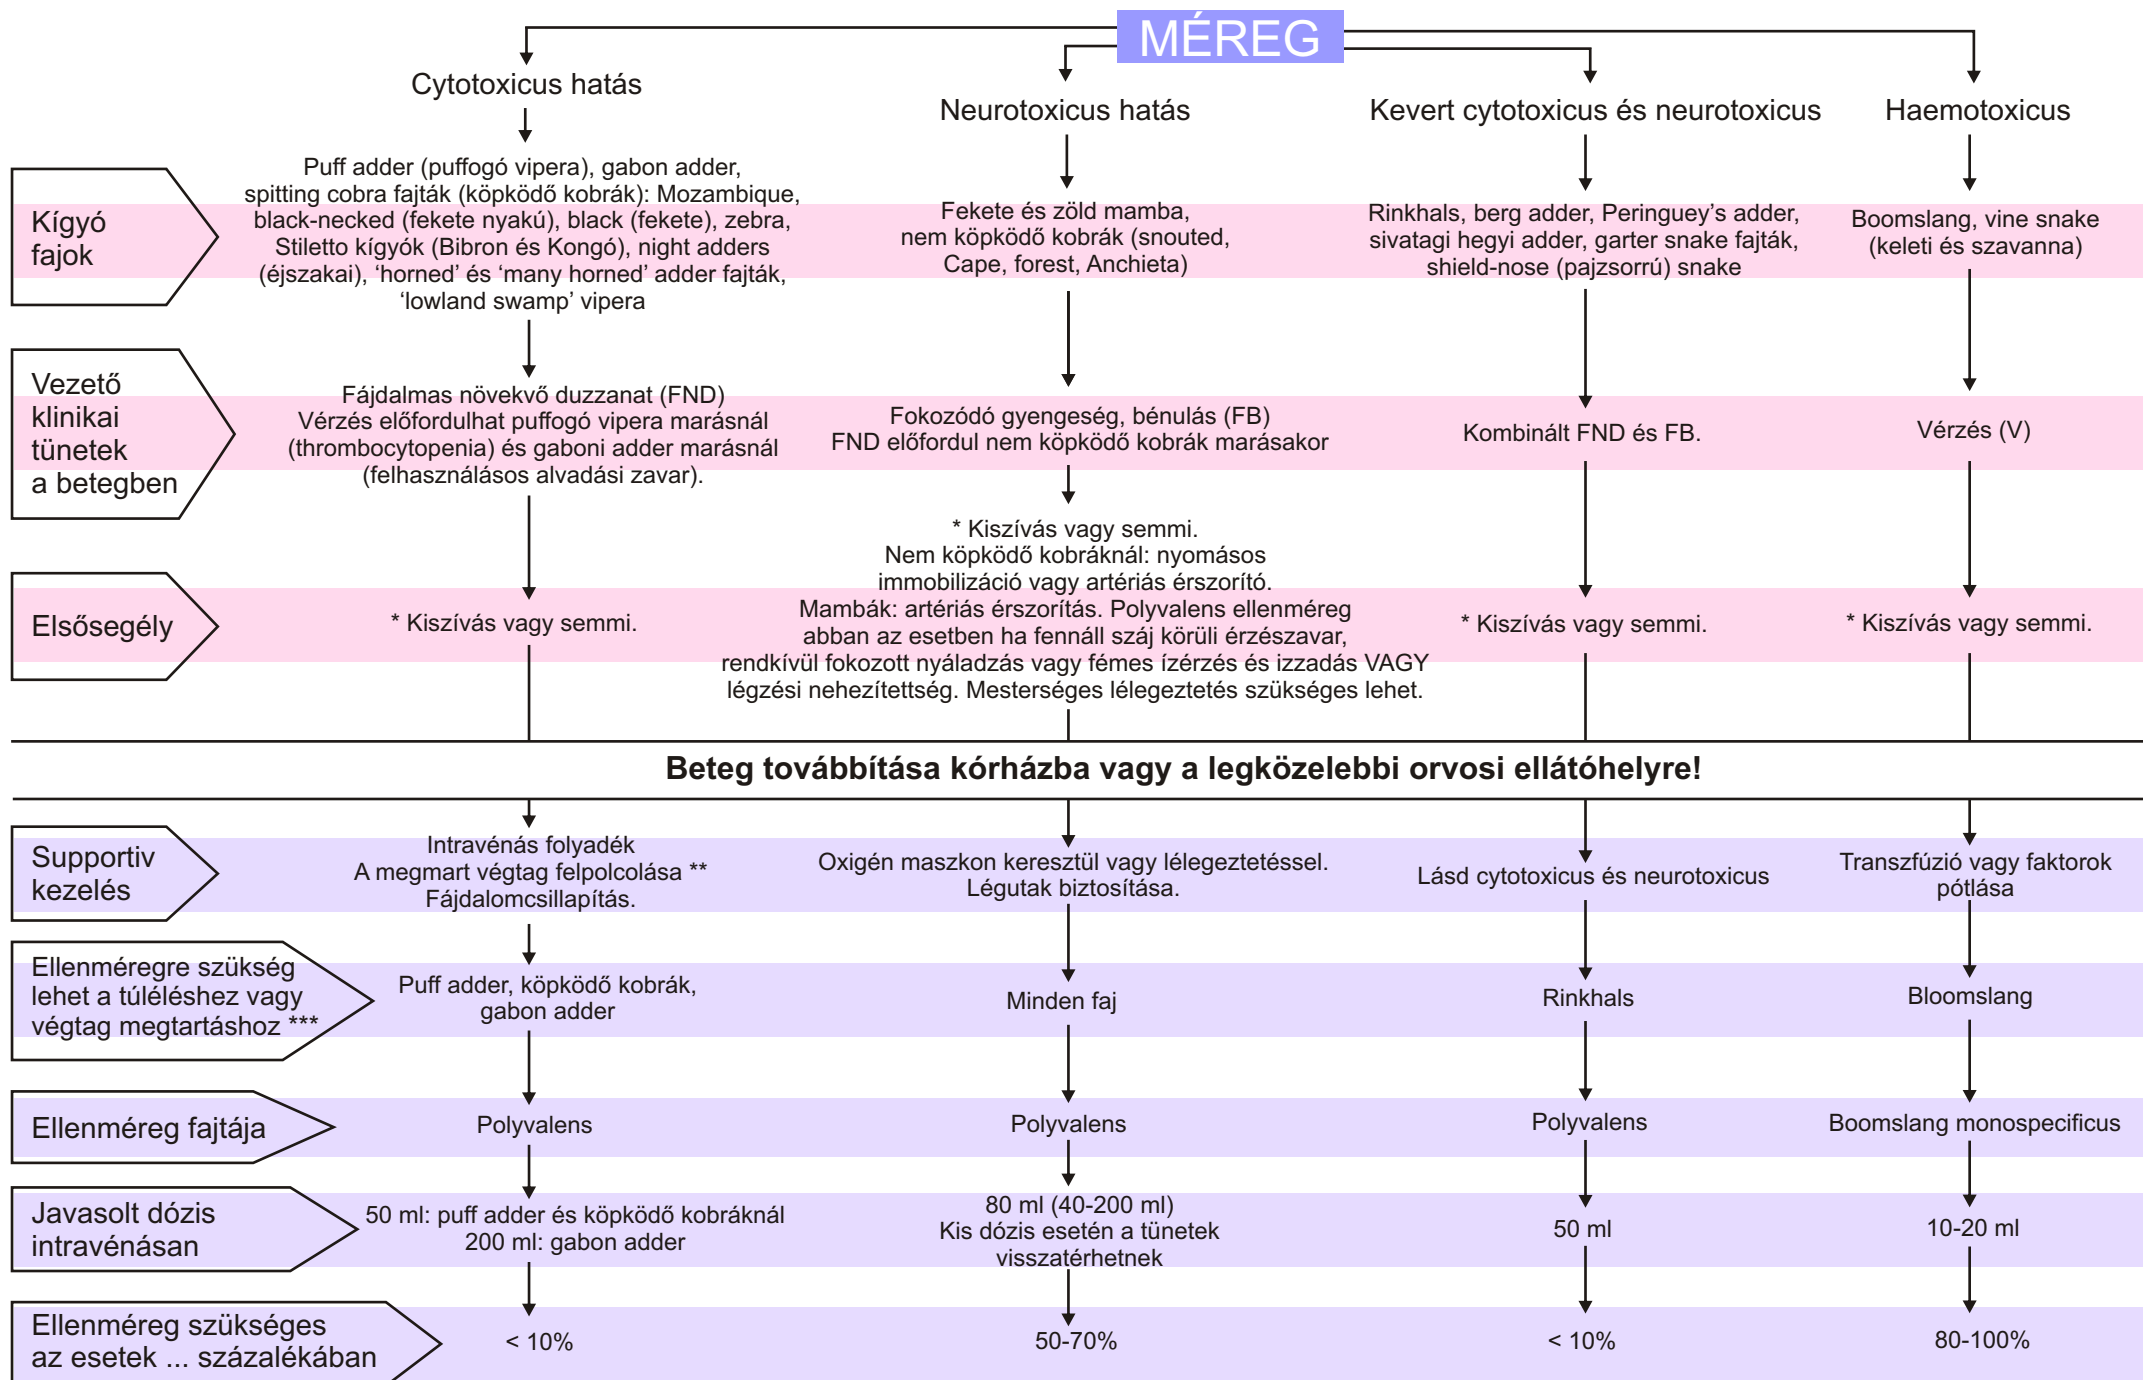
MÉREG

Cytotoxicus hatás

Neurotoxicus hatás

Kevert cytotoxicus és neurotoxicus

Haemotoxicus

Kígyó fajok

Puff adder (puffogó vipera), gabon adder, spitting cobra fajták (köpködő kobrák): Mozambique, black-necked (fekete nyakú), black (fekete), zebra, Stiletto kígyók (Bibron és Kongó), night adders (éjszakai), ‘horned’ és ‘many horned’ adder fajták, ‘lowland swamp’ vipera

Fekete és zöld mamba, nem köpködő kobrák (snouted, Cape, forest, Anchieta)

Rinkhals, berg adder, Peringuey’s adder, sivatagi hegyi adder, garter snake fajták, shield-nose (pajzsorrú) snake

Boomslang, vine snake (keleti és szavanna)

Vezető klinikai tünetek a betegben

Fájdalmas növekvő duzzanat (FND) Vérzés előfordulhat puffogó vipera marásnál (thrombocytopenia) és gaboni adder marásnál (felhasználásos alvadási zavar).

Fokozódó gyengeség, bénulás (FB) FND előfordul nem köpködő kobrák marásakor

Kombinált FND és FB.

Vérzés (V)

Elsősegély

* Kiszívás vagy semmi.

* Kiszívás vagy semmi. Nem köpködő kobráknál: nyomásos immobilizáció vagy artériás érszorító. Mambák: artériás érszorítás. Polyvalens ellenméreg abban az esetben ha fennáll száj körüli érzészavar, rendkívül fokozott nyáladzás vagy fémes ízérzés és izzadás VAGY légzési nehezítettség. Mesterséges lélegeztetés szükséges lehet.

* Kiszívás vagy semmi.

* Kiszívás vagy semmi.

Beteg továbbítása kórházba vagy a legközelebbi orvosi ellátóhelyre!

Supportiv kezelés

Intravénás folyadék A megmart végtag felpolcolása ** Fájdalomcsillapítás.

Oxigén maszkon keresztül vagy lélegeztetéssel. Légutak biztosítása.

Lásd cytotoxicus és neurotoxicus

Transzfúzió vagy faktorok pótlása

Ellenméregre szükség lehet a túléléshez vagy végtag megtartáshoz ***

Puff adder, köpködő kobrák, gabon adder

Minden faj

Rinkhals

Bloomslang

Ellenméreg fajtája

Polyvalens

Polyvalens

Polyvalens

Boomslang monospecificus

Javasolt dózis intravénásan

50 ml: puff adder és köpködő kobráknál 200 ml: gabon adder

80 ml (40-200 ml) Kis dózis esetén a tünetek visszatérhetnek

50 ml

10-20 ml

Ellenméreg szükséges az esetek ... százalékában

< 10%

50-70%

< 10%

80-100%